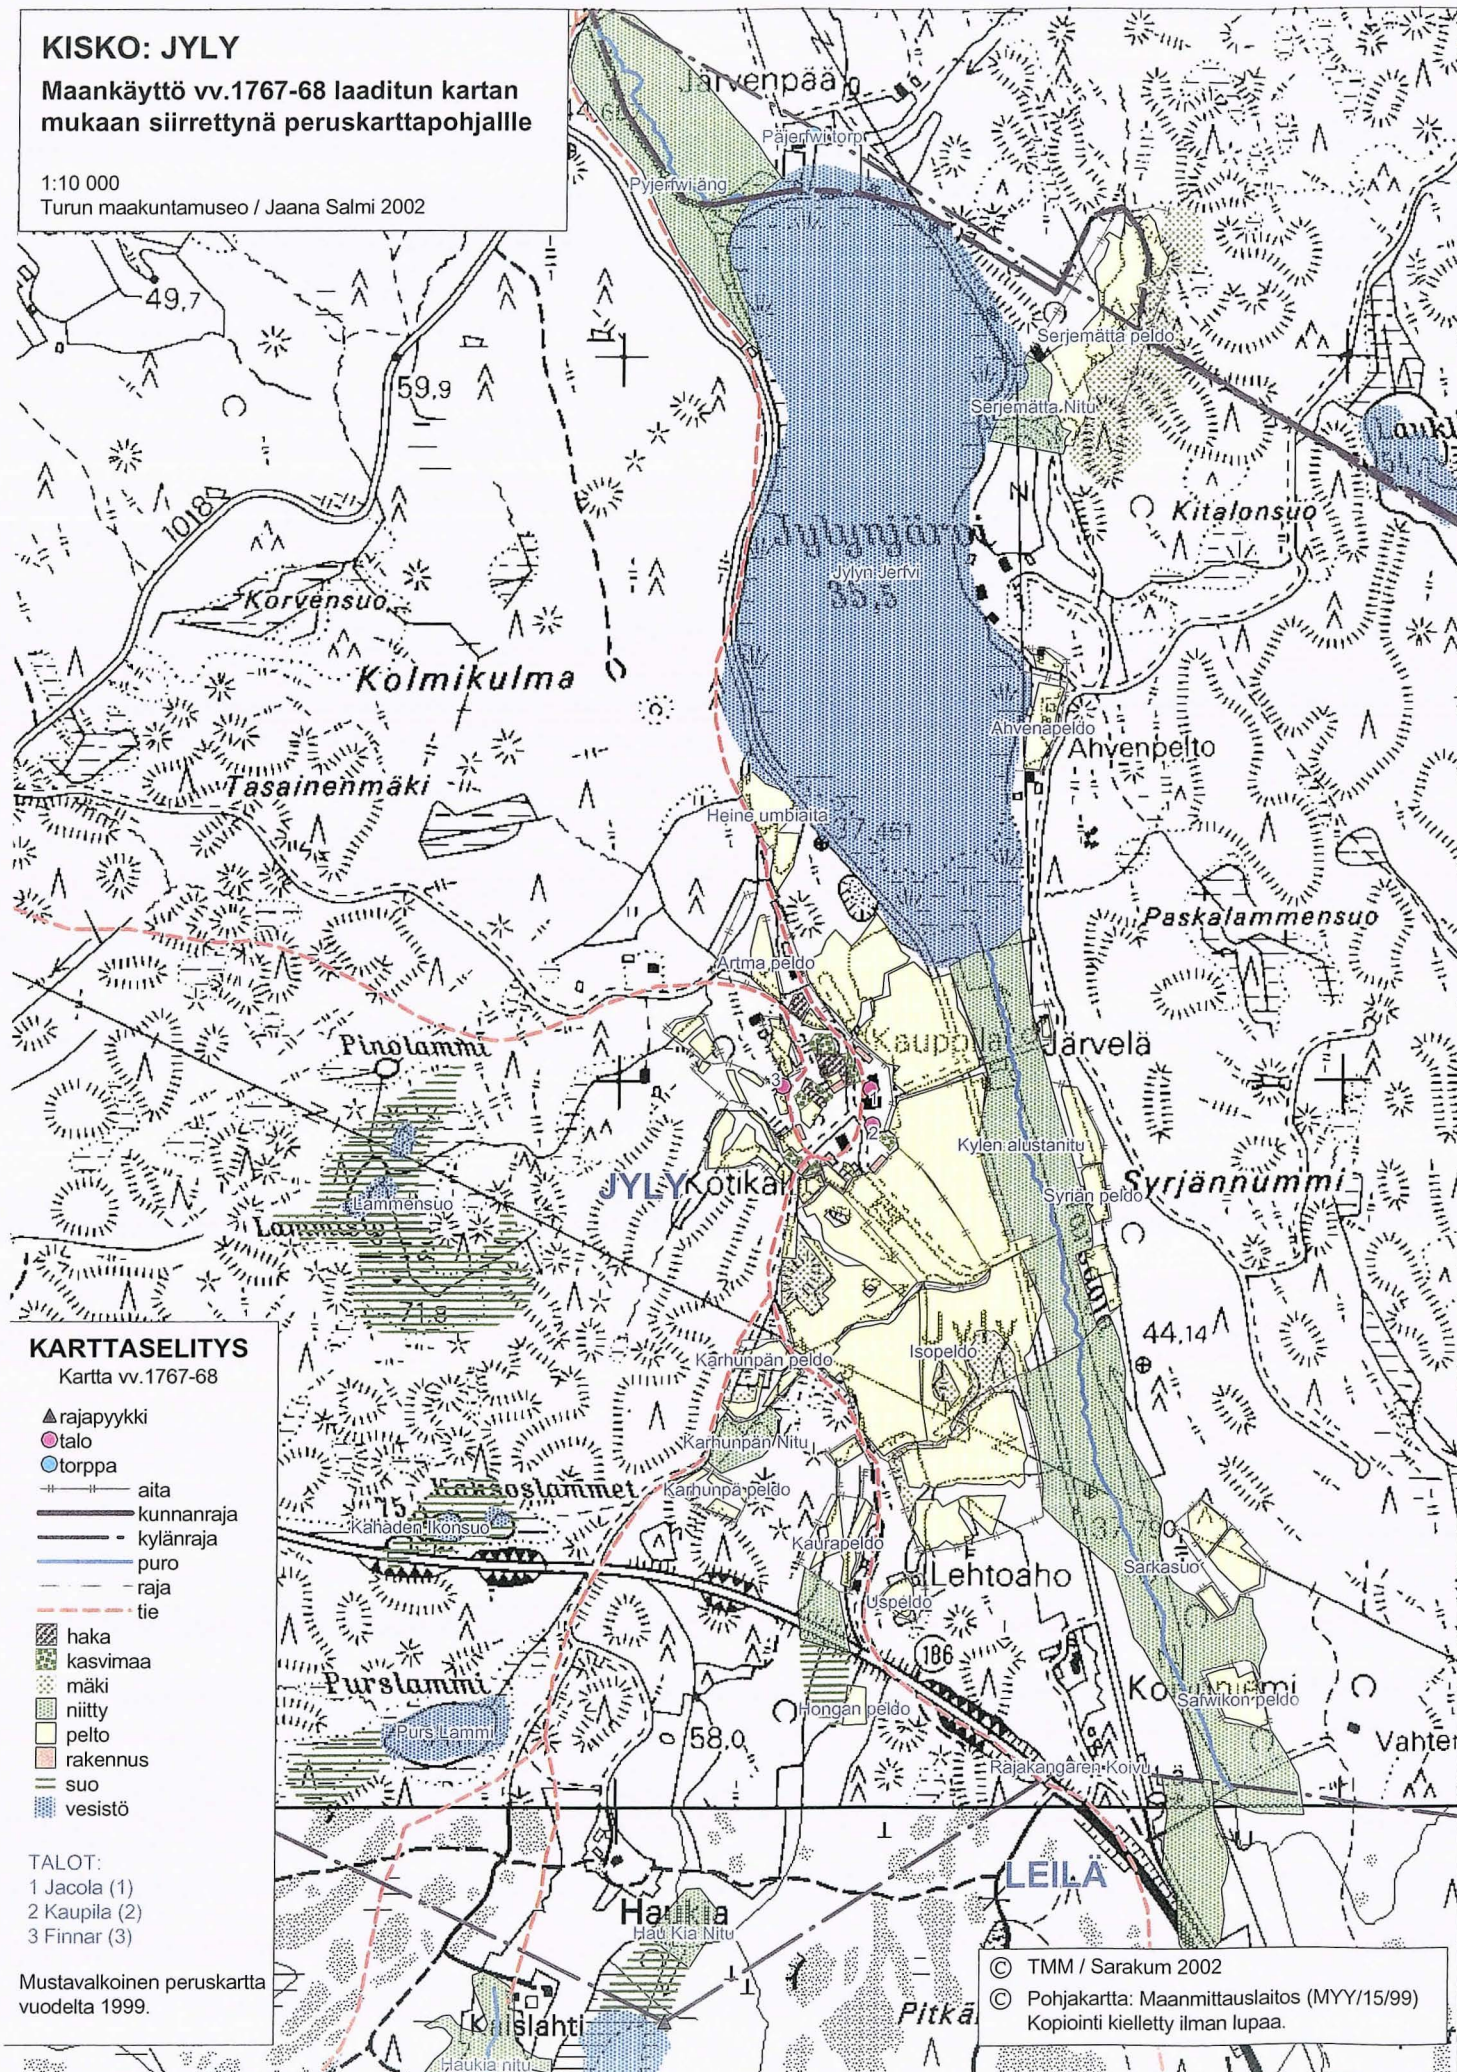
KISKO: JYLY
Maankäyttö vv.1767-68 laaditun kartan mukaan siirrettynä peruskarttapohjalle

1:10 000
Turun maakuntamuseo / Jaana Salmi 2002

Järvenpää
Pajerfwi torp
Pyjerfwi äng
49,7
59,9
Serjemätta peldo
Serjemätta Nitu
Lauk
1018
Kitalonsuo
Jylynjärvi
Jylyn Jerfvi
35,5
Korvensuo
Kolmikulma
Ahvenapeldo
Ahvenpelto
Tasainenmäki
Heine umbiaita
37,451
Paskalammensuo
Artma peldo
Kaupila
Järvelä
Pinolammi
3
Kylen alustanitu
Syrjännummi
JYLY
Kotikal
Syrjan peldo
Lammensuo
Lammisto
71,9
44,14
Jyly
Karhunpän peldo
Isopeldo
Karhunpän Nitu
Kaksoslammet
Karhunpä peldo
15
Kahaden Ikonsuo
Kaurapeldo
Lehtoaho
Sarkasuo
Uspeldo
186
Purslammi
Kolmnummi
Hongan peldo
Sarwikon peldo
Purs Lamm
58,0
Vahter
Rajakangaren Koivu
LEILÄ
Haukia
Hau Kia Nitu
Kaislahti
Haukia nitu
Pitkä

KARTTASELITYS
Kartta vv.1767-68
rajapyykki
talo
torppa
aita
kunnanraja
kylänraja
puro
raja
tie
haka
kasvimaa
mäki
niitty
pelto
rakennus
suo
vesistö

TALOT:
1 Jacola (1)
2 Kaupila (2)
3 Finnar (3)

Mustavalkoinen peruskartta vuodelta 1999.

© TMM / Sarakum 2002
© Pohjakartta: Maanmittauslaitos (MYY/15/99) Kopiointi kielletty ilman lupaa.